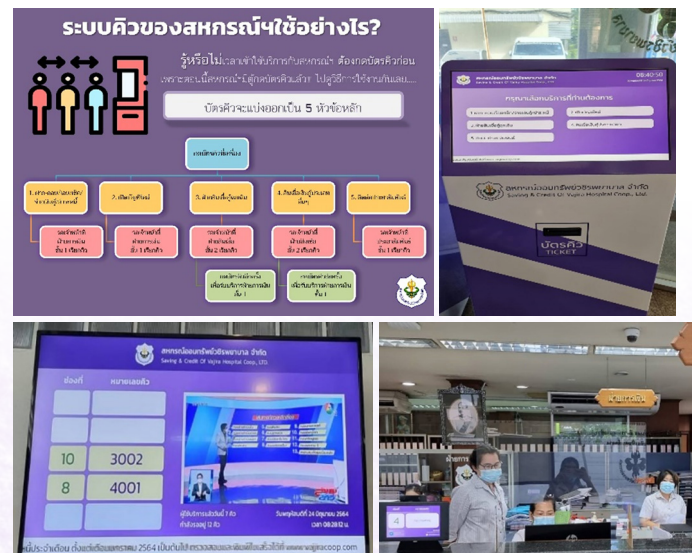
ระบบคิวของสหกรณ์ฯใช้อย่างไร?

รู้หรือไม่ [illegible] ต้องกดบัตรคิวก่อน

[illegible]

บัตรคิวจะแบ่งออกเป็น 5 หัวข้อหลัก

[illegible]

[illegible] | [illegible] | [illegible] | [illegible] | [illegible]

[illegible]

สหกรณ์ออมทรัพย์วชิรพยาบาล จำกัด
Saving & Credit Of Vajira Hospital Coop., Ltd.

บัตรคิว
TICKET

08:40:50

สหกรณ์ออมทรัพย์วชิรพยาบาล จำกัด
Saving & Credit Of Vajira Hospital Coop., LTD.

ช่องที่ | หมายเลขคิว
10 | 3002
8 | 4001

วันพฤหัสบดีที่ 24 มิถุนายน 2564
เวลา 08:28:12 น.

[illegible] www.vajiracoop.com